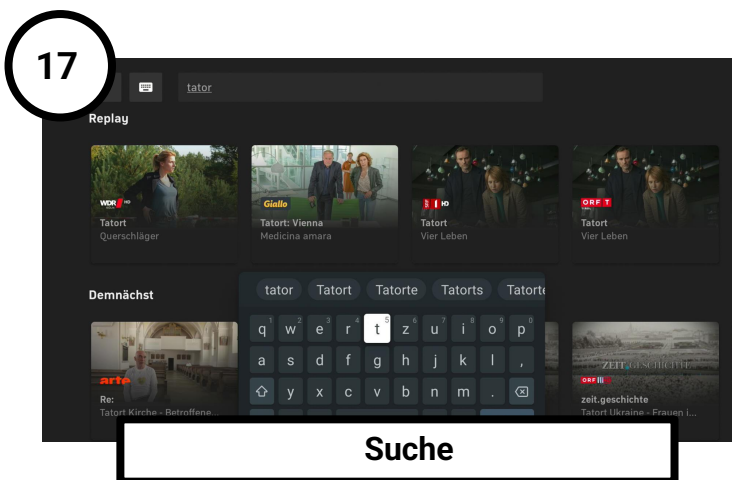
17

tator

Replay

WDR HD
Tatort
Querschläger

Giallo
Tatort: Vienna
Medicina amara

HD
Tatort
Vier Leben

ORF
Tatort
Vier Leben

Demnächst

tator Tatort Tatorte Tatorts Tatorte

q 1 w 2 e 3 r 4 t 5 z 6 u 7 i 8 o 9 p 0
a s d f g h j k l ,
y x c v b n m .

arte
Re:
Tatort Kirche - Betroffene...

ZEIT GESCHICHTE
ORF III
zeit.geschichte
Tatort Ukraine - Frauen i...

Suche